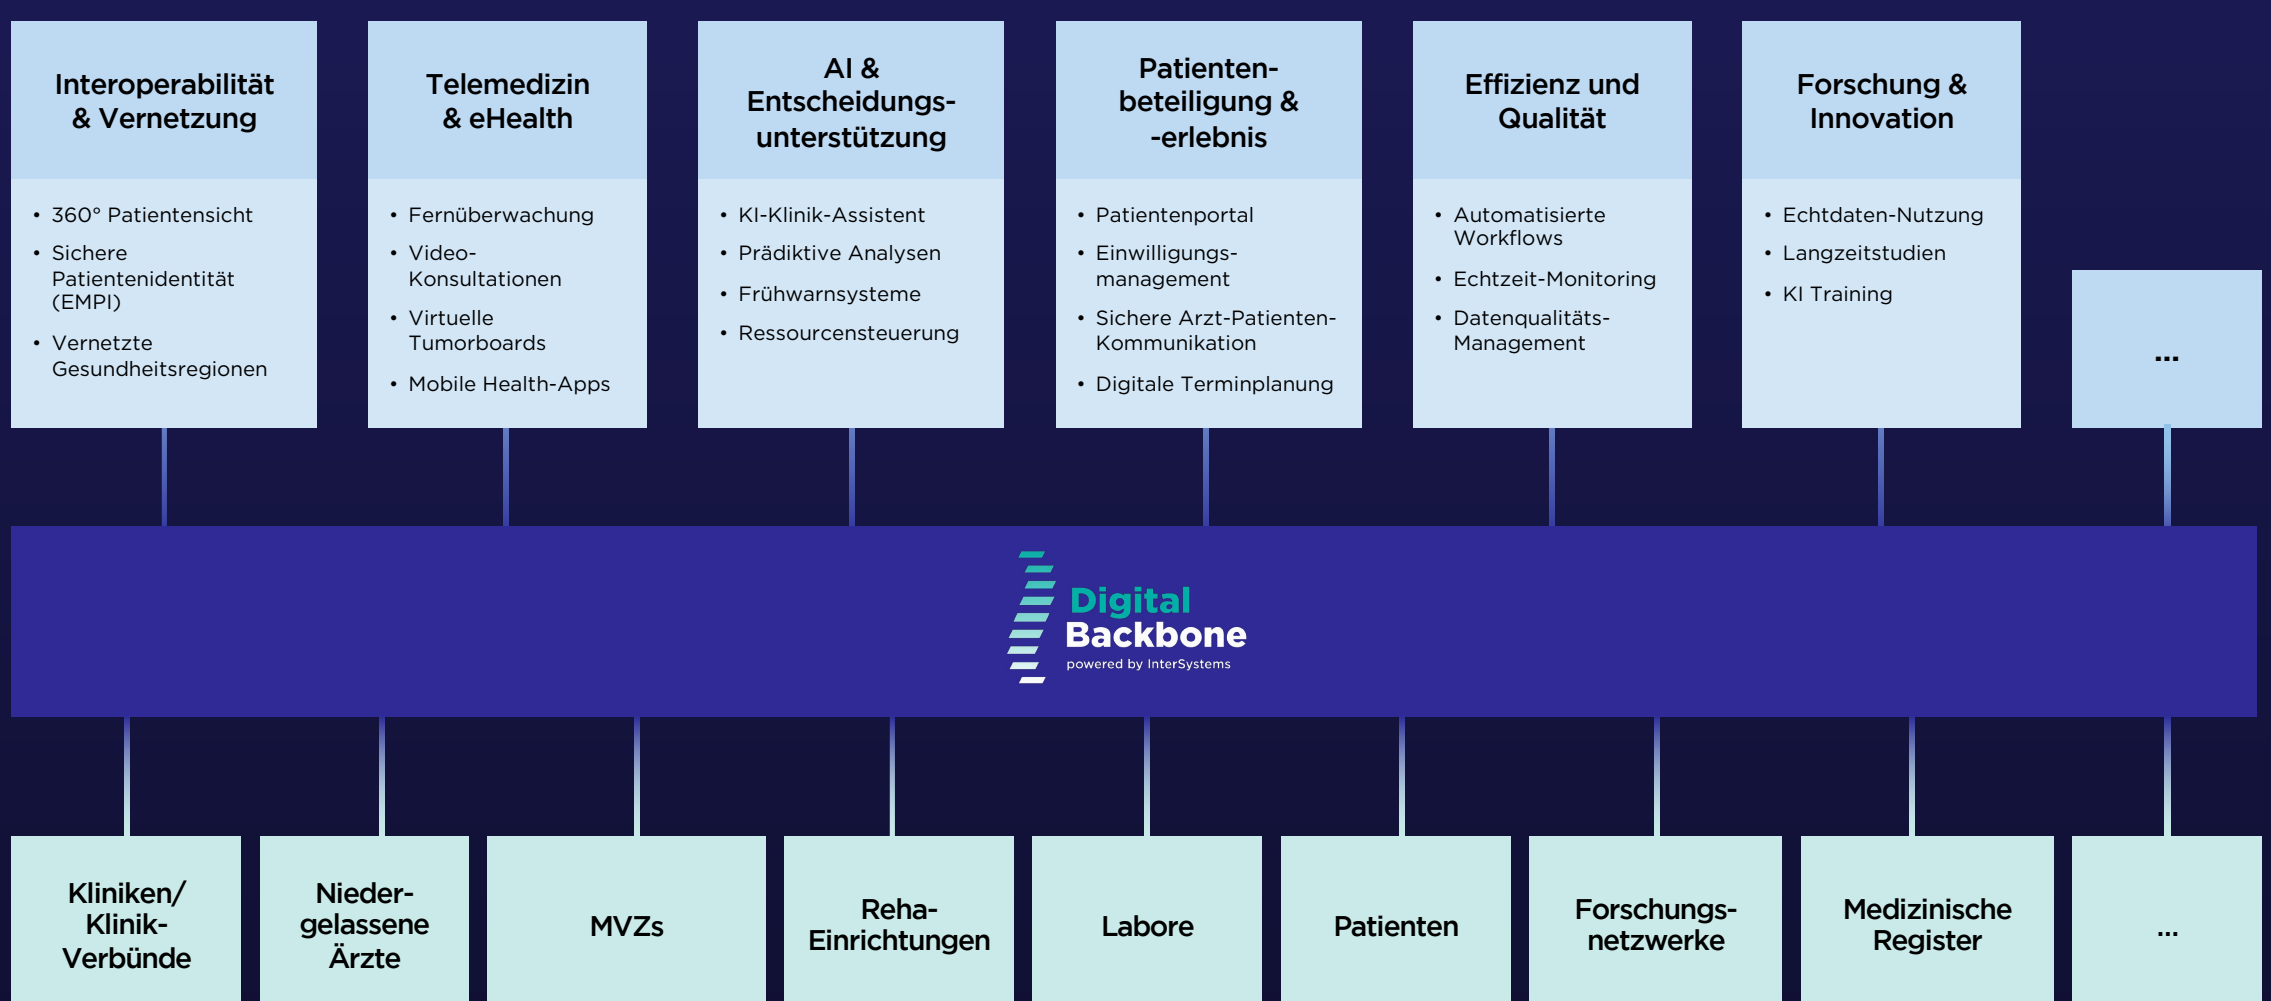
Interoperabilität & Vernetzung

- 360° Patientensicht
- Sichere Patientenidentität (EMPI)
- Vernetzte Gesundheitsregionen

Telemedizin & eHealth

- Fernüberwachung
- Video-Konsultationen
- Virtuelle Tumorboards
- Mobile Health-Apps

AI & Entscheidungs-unterstützung

- KI-Klinik-Assistent
- Prädiktive Analysen
- Frühwarnsysteme
- Ressourcensteuerung

Patienten-beteiligung & -erlebnis

- Patientenportal
- Einwilligungs-management
- Sichere Arzt-Patienten-Kommunikation
- Digitale Terminplanung

Effizienz und Qualität

- Automatisierte Workflows
- Echtzeit-Monitoring
- Datenqualitäts-Management

Forschung & Innovation

- Echtdaten-Nutzung
- Langzeitstudien
- KI Training

...

Digital Backbone
powered by InterSystems

Kliniken/ Klinik-Verbünde

Nieder-gelassene Ärzte

MVZs

Reha-Einrichtungen

Labore

Patienten

Forschungs-netzwerke

Medizinische Register

...